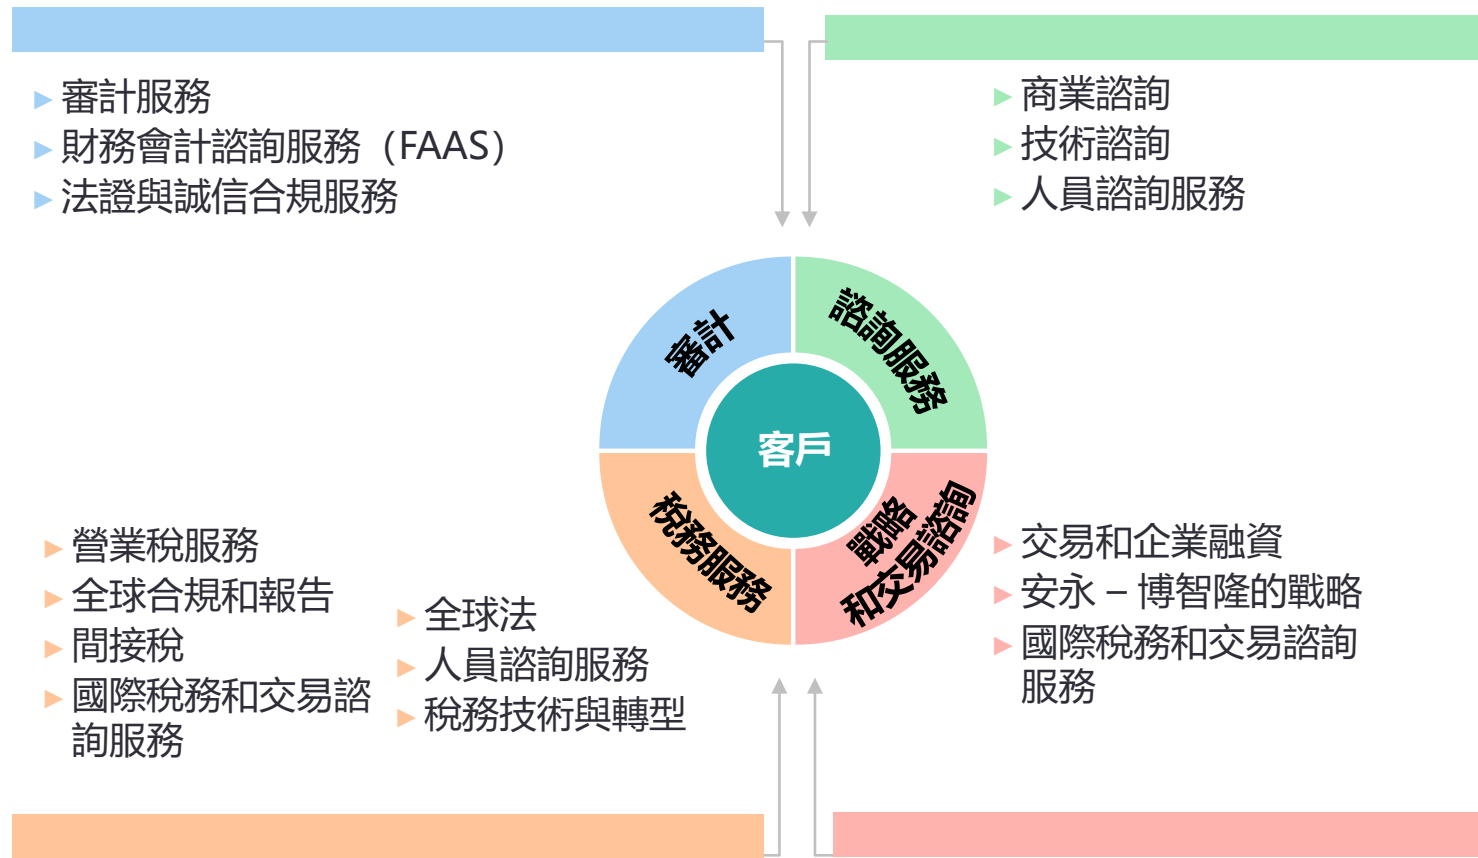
▸ 審計服務
▸ 財務會計諮詢服務（FAAS）
▸ 法證與誠信合規服務

▸ 商業諮詢
▸ 技術諮詢
▸ 人員諮詢服務

審計

諮詢服務

客戶

稅務服務

戰略和交易諮詢

▸ 營業稅服務
▸ 全球合規和報告
▸ 間接稅
▸ 國際稅務和交易諮詢服務

▸ 全球法
▸ 人員諮詢服務
▸ 稅務技術與轉型

▸ 交易和企業融資
▸ 安永 – 博智隆的戰略
▸ 國際稅務和交易諮詢服務